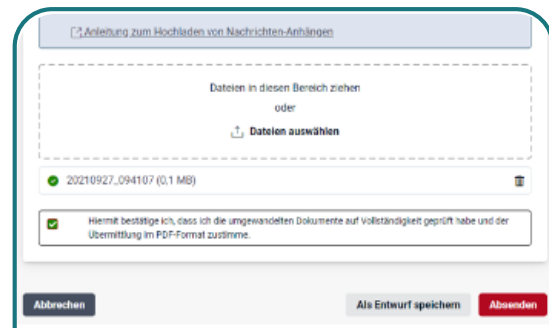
Anleitung zum Hochladen von Nachrichten-Anhängen

Dateien in diesen Bereich ziehen
oder
Dateien auswählen

20210927_094107 (0.1 MB)

Hiermit bestätige ich, dass ich die umgewandelten Dokumente auf Vollständigkeit geprüft habe und der Übermittlung im PDF-Format zustimme.

Abbrechen

Als Entwurf speichern

Absenden